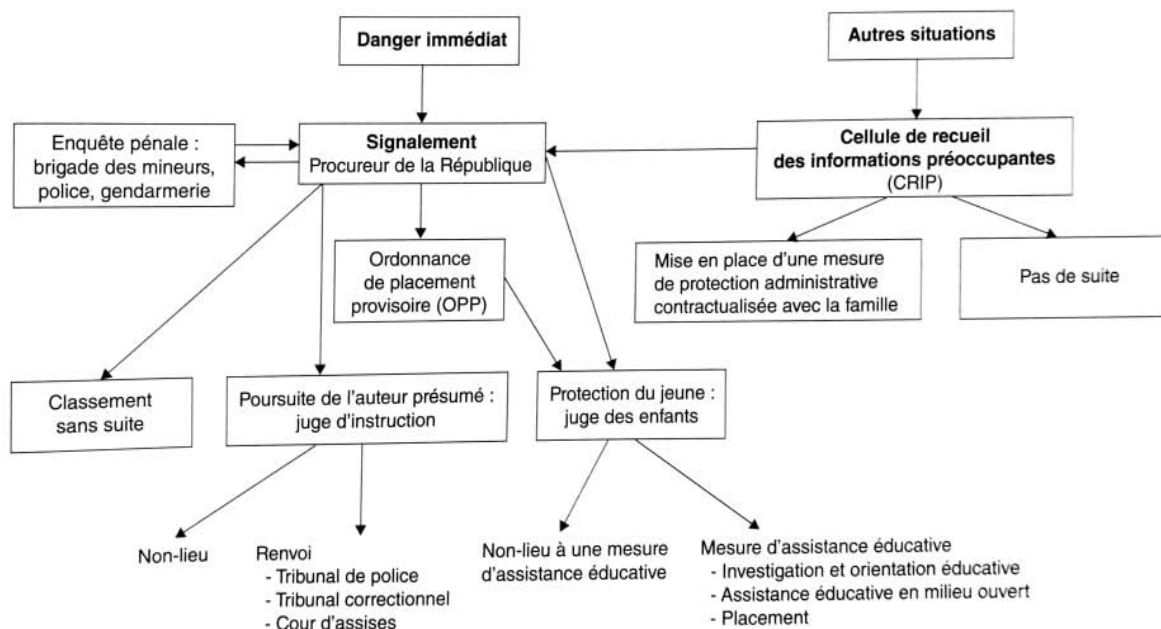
Danger immédiat

Autres situations

Enquête pénale : brigade des mineurs, police, gendarmerie

Signalement
Procureur de la République

Cellule de recueil des informations préoccupantes (CRIP)

Ordonnance de placement provisoire (OPP)

Mise en place d'une mesure de protection administrative contractualisée avec la famille

Pas de suite

Classement sans suite

Poursuite de l'auteur présumé : juge d'instruction

Protection du jeune : juge des enfants

Non-lieu

Renvoi
- Tribunal de police
- Tribunal correctionnel
- Cour d'assises

Non-lieu à une mesure d'assistance éducative

Mesure d'assistance éducative
- Investigation et orientation éducative
- Assistance éducative en milieu ouvert
- Placement